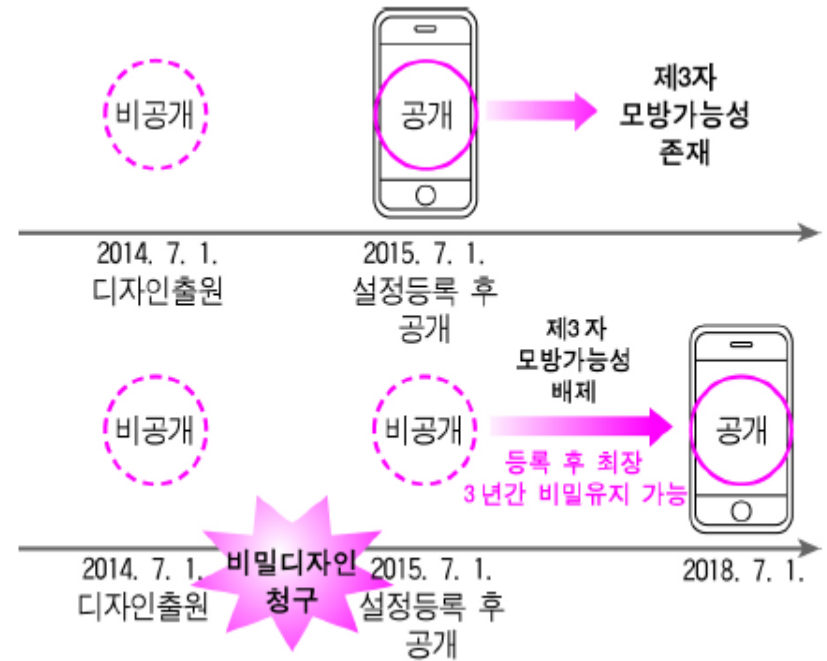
비공개

공개

제3자
모방가능성
존재

2014. 7. 1.
디자인출원

2015. 7. 1.
설정등록 후
공개

비공개

비공개

제3 자
모방가능성
배제

등록 후 최장
3 년간 비밀유지 가능

공개

비밀디자인
청구

2014. 7. 1.
디자인출원

2015. 7. 1.
설정등록 후
공개

2018. 7. 1.